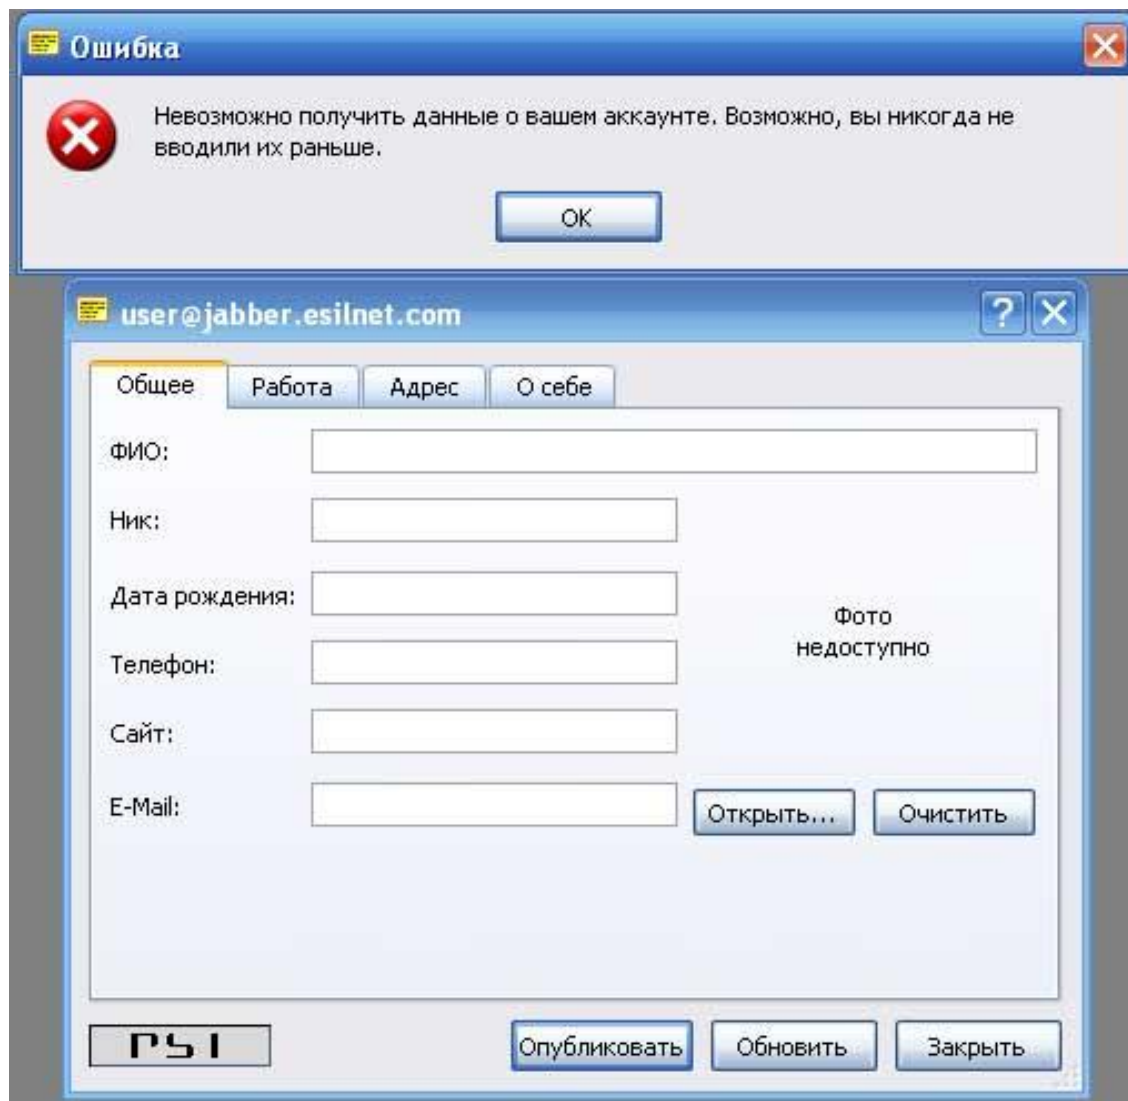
Ошибка

Невозможно получить данные о вашем аккаунте. Возможно, вы никогда не вводили их раньше.

OK

user@jabber.esilnet.com

?

Общее
Работа
Адрес
О себе

ФИО:

Ник:

Дата рождения:

Телефон:

Сайт:

E-Mail:

Фото недоступно

Открыть...
Очистить

PSI

Опубликовать
Обновить
Закрыть